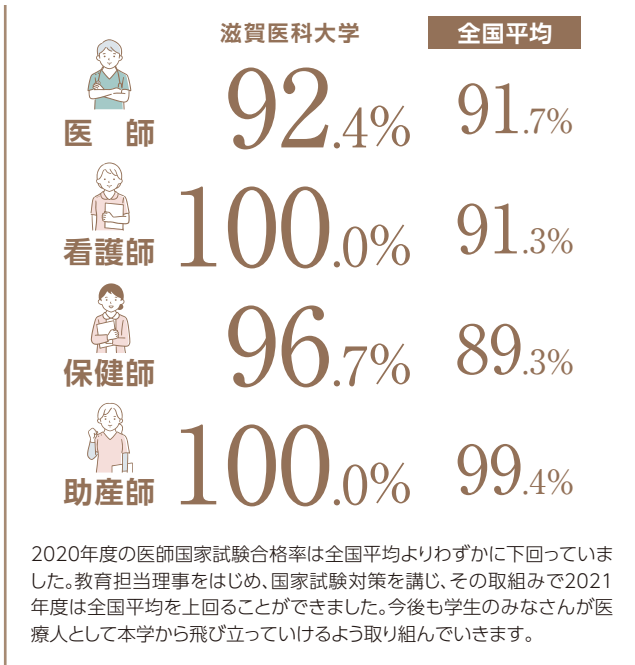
| | 滋賀医科大学 | 全国平均 |
|---|---|---|
| 医師 | 92.4% | 91.7% |
| 看護師 | 100.0% | 91.3% |
| 保健師 | 96.7% | 89.3% |
| 助産師 | 100.0% | 99.4% |

2020年度の医師国家試験合格率は全国平均よりわずかに下回っていました。教育担当理事をはじめ、国家試験対策を講じ、その取組みで2021年度は全国平均を上回ることができました。今後も学生のみなさんが医療人として本学から飛び立っていけるよう取り組んでいきます。